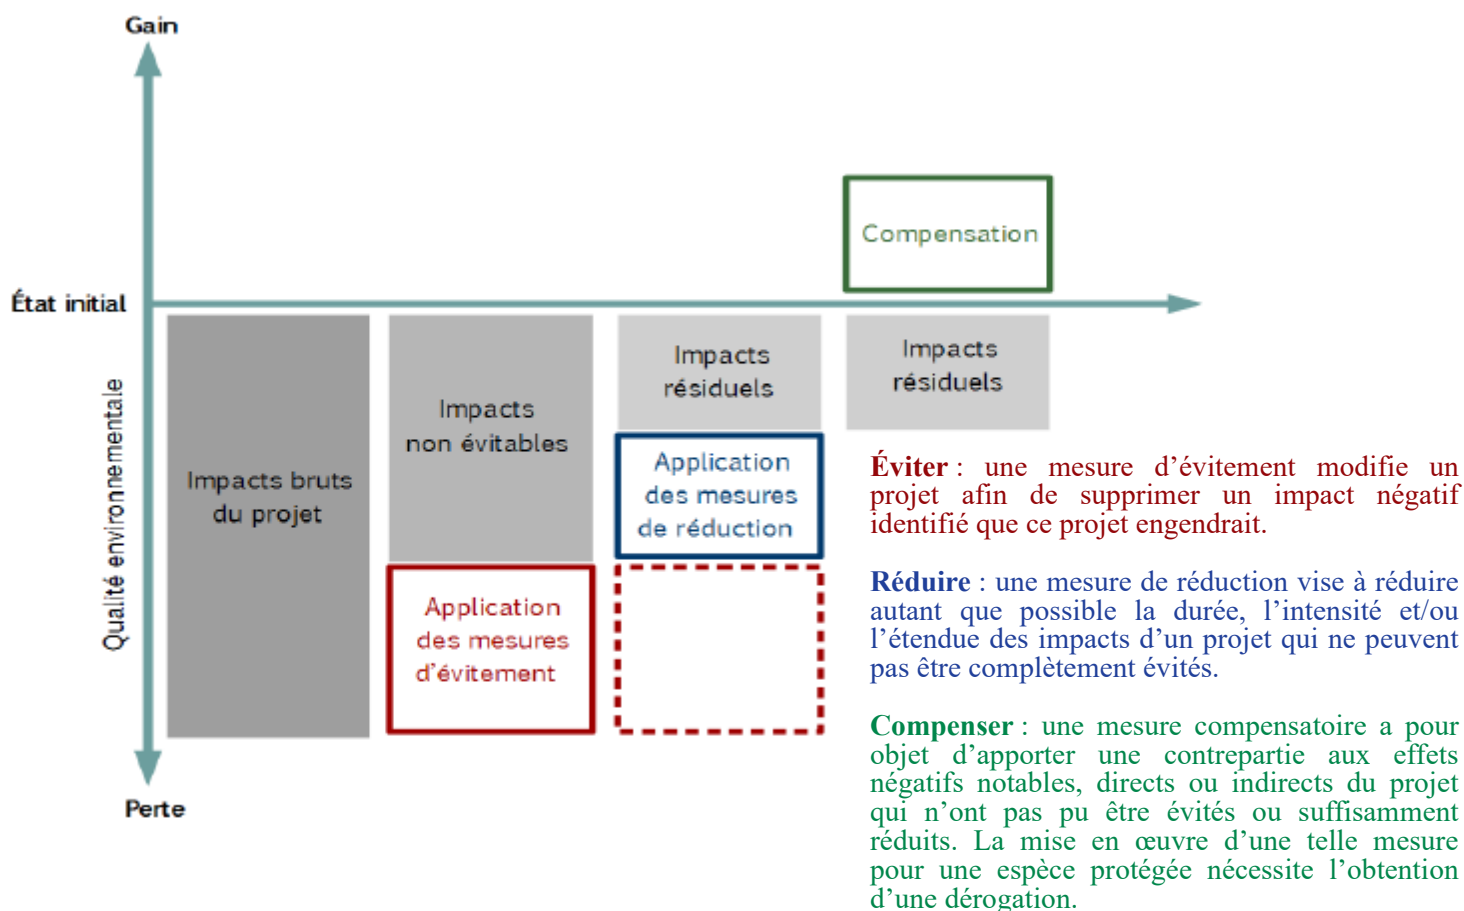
Gain

État initial

Qualité environnementale

Perte

Impacts bruts du projet

Impacts non évitables

Application des mesures d'évitement

Impacts résiduels

Application des mesures de réduction

Compensation

Impacts résiduels

**Éviter** : une mesure d'évitement modifie un projet afin de supprimer un impact négatif identifié que ce projet engendrait.

**Réduire** : une mesure de réduction vise à réduire autant que possible la durée, l'intensité et/ou l'étendue des impacts d'un projet qui ne peuvent pas être complètement évités.

**Compenser** : une mesure compensatoire a pour objet d'apporter une contrepartie aux effets négatifs notables, directs ou indirects du projet qui n'ont pas pu être évités ou suffisamment réduits. La mise en œuvre d'une telle mesure pour une espèce protégée nécessite l'obtention d'une dérogation.